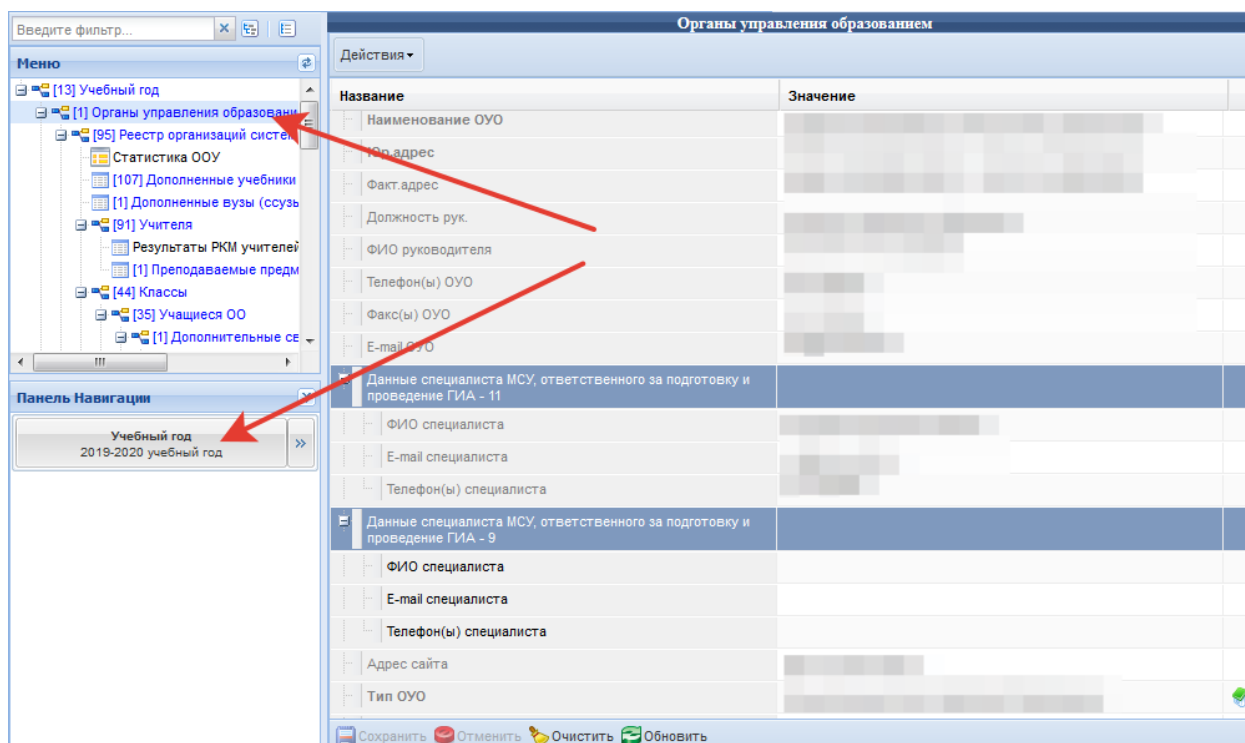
Введите фильтр...

Меню

[13] Учебный год
[1] Органы управления образовани
[95] Реестр организаций систем
Статистика ООУ
[107] Дополненные учебники
[1] Дополненные вузы (ссузы
[91] Учителя
Результаты РКМ учителей
[1] Преподаваемые предм
[44] Классы
[35] Учащиеся ОО
[1] Дополнительные св

Панель Навигации

Учебный год
2019-2020 учебный год

Органы управления образованием

Действия

| Название | Значение |
|---|---|
| Наименование ОУО | |
| Юр.адрес | |
| Факт.адрес | |
| Должность рук. | |
| ФИО руководителя | |
| Телефон(ы) ОУО | |
| Факс(ы) ОУО | |
| E-mail ОУО | |
| Данные специалиста МСУ, ответственного за подготовку и проведение ГИА - 11 | |
| ФИО специалиста | |
| E-mail специалиста | |
| Телефон(ы) специалиста | |
| Данные специалиста МСУ, ответственного за подготовку и проведение ГИА - 9 | |
| ФИО специалиста | |
| E-mail специалиста | |
| Телефон(ы) специалиста | |
| Адрес сайта | |
| Тип ОУО | |

Сохранить Отменить Очистить Обновить